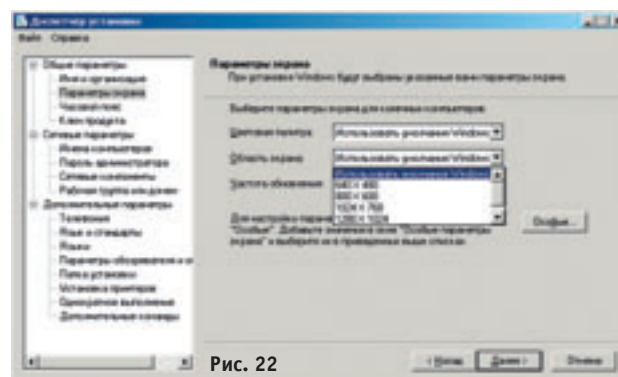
Диспетчер установки

Файл Справка

Общие параметры
Имя и организация
Параметры экрана
Часовой пояс
Ключ продукта
Сетевые параметры
Имена компьютеров
Пароль администратора
Сетевые компоненты
Рабочая группа или домен
Дополнительные параметры
Телефония
Язык и стандарты
Языки
Параметры обозревателя и о
Папка установки
Установка принтеров
Однократное выполнение
Дополнительные команды

Параметры экрана
При установке Windows будут выбраны указанные вами параметры экрана.

Выберите параметры экрана для конечных компьютеров.

Цветовая палитра: Использовать умолчания Windows

Область экрана: Использовать умолчания Windows

Использовать умолчания Windows
640 X 480
800 X 600
1024 X 768
1280 X 1024

Частота обновления:

Для настройки параме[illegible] "Особые". Добавьте значения в окне "Особые параметры экрана" и выберите их в приведенных выше списках.

Особые...

Рис. 22

< Назад Далее > Отмена